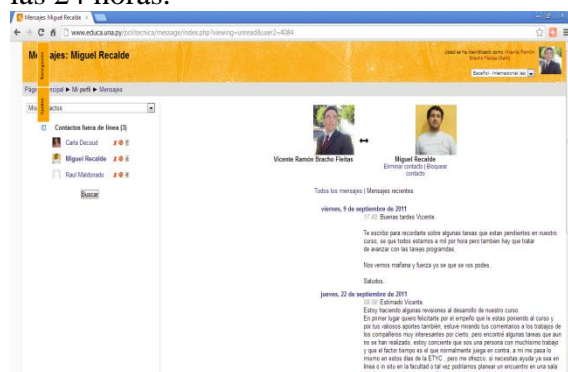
las 24 horas.

Mensajes: Miguel Recalde ×

www.educa.una.py/politecnica/message/index.php?viewing=unread&user2=4084

Mensajes: Miguel Recalde

Usted se ha identificado como Vicente Ramón Bracho Fleitas (Salir)

Español - Internacional (es)

Página Principal ► Mi perfil ► Mensajes

Mis contactos

Contactos fuera de línea (3)

Carla Decoud

Miguel Recalde

Raul Maldonado

Buscar

Vicente Ramón Bracho Fleitas

Miguel Recalde
Eliminar contacto | Bloquear contacto

Todos los mensajes | Mensajes recientes

viernes, 9 de septiembre de 2011
17:40: Buenas tardes Vicente.

Te escribo para recordarte sobre algunas tareas que estan pendientes en nuestro curso, se que todos estamos a mil por hora pero tambien hay que tratar de avanzar con las tareas programdas.

Nos vemos mañana y fuerza yo se que se vos podes.

Saludos.

jueves, 22 de septiembre de 2011
08:39: Estimado Vicente.
Estoy haciendo algunas revisiones al desarrollo de nuestro curso.
En primer lugar quiero felicitarte por el empeño que le estas poniendo al curso y por tus valiosos aportes también, estuve mirando tus comentarios a los trabajos de los compañeros muy interesantes por cierto, pero encontré algunas tareas que aun no se han realizado, estoy conciente que sos una persona con muchisimo trabajo y que el factor tiempo es el que normalmente juega en contra, a mi me pasa lo mismo en estos días de la ETYC , pero me ofrezco, si necesitas ayuda ya sea en línea o in situ en la facultad o tal vez podríamos planear un encuentro en una sala